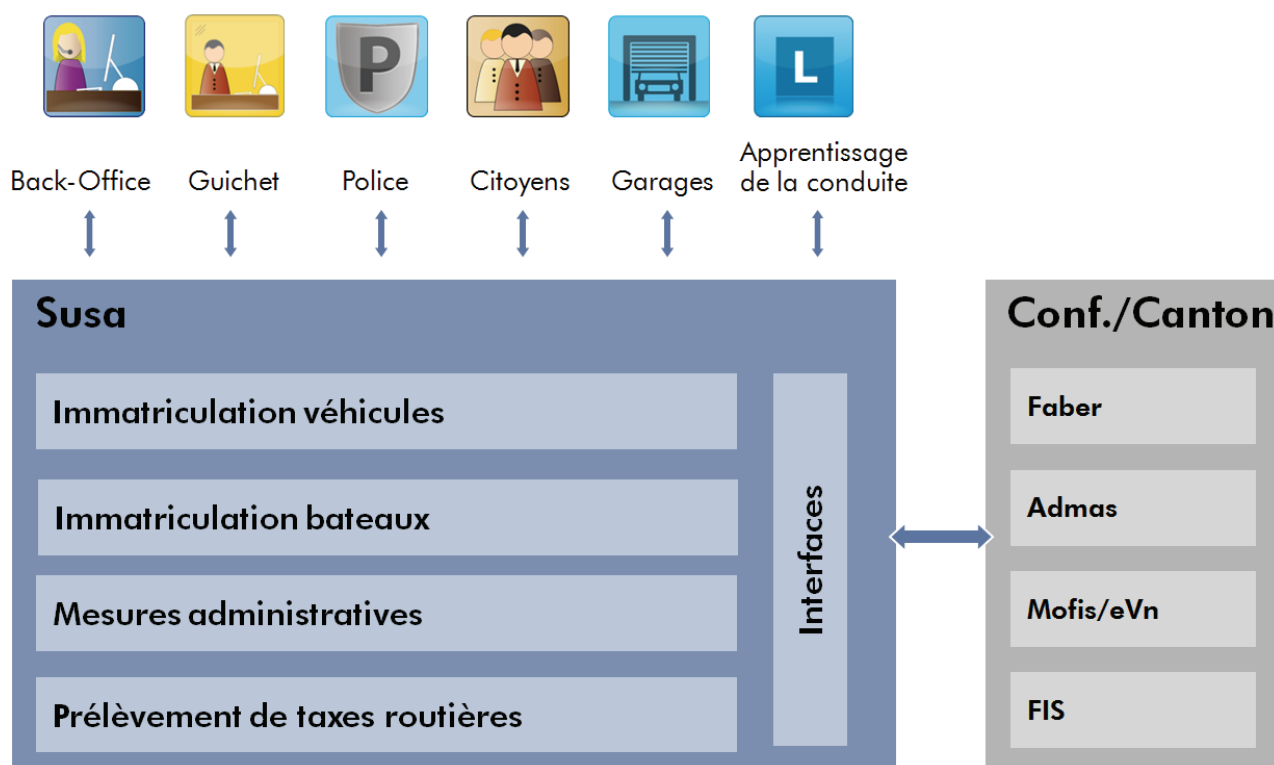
P

L

Back-Office

Guichet

Police

Citoyens

Garages

Apprentissage de la conduite

Susa

Immatriculation véhicules

Immatriculation bateaux

Mesures administratives

Prélèvement de taxes routières

Interfaces

Conf./Canton

Faber

Admas

Mofis/eVn

FIS